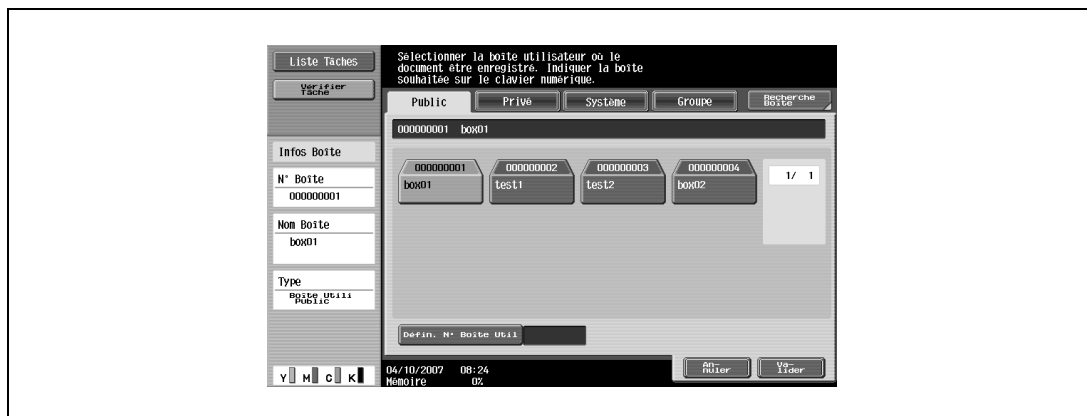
Liste Tâches

Vérifier Tâche

Sélectionner la boîte utilisateur où le document être enregistré. Indiquer la boîte souhaitée sur le clavier numérique.

Public

Privé

Système

Groupe

Recherche Boîte

000000001 box01

Infos Boîte

N° Boîte
000000001

Nom Boîte
box01

Type
Boîte Utili Public

000000001
box01

000000002
test1

000000003
test2

000000004
box02

1/ 1

Défin. N° Boîte Util

04/10/2007 08:24
Mémoire 0%

Annuler

Valider

Y M C K